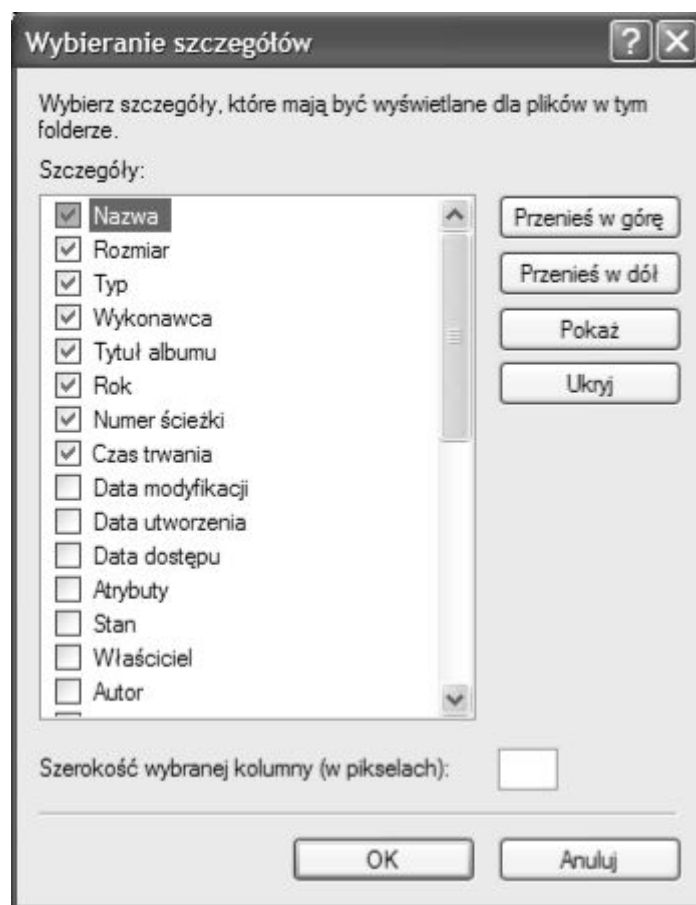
Wybieranie szczegółów

Wybierz szczegóły, które mają być wyświetlane dla plików w tym folderze.

Szczegóły:

Nazwa
Rozmiar
Typ
Wykonawca
Tytuł albumu
Rok
Numer ścieżki
Czas trwania
Data modyfikacji
Data utworzenia
Data dostępu
Atrybuty
Stan
Właściciel
Autor

Przenieś w górę
Przenieś w dół
Pokaż
Ukryj

Szerokość wybranej kolumny (w pikselach):

OK
Anuluj